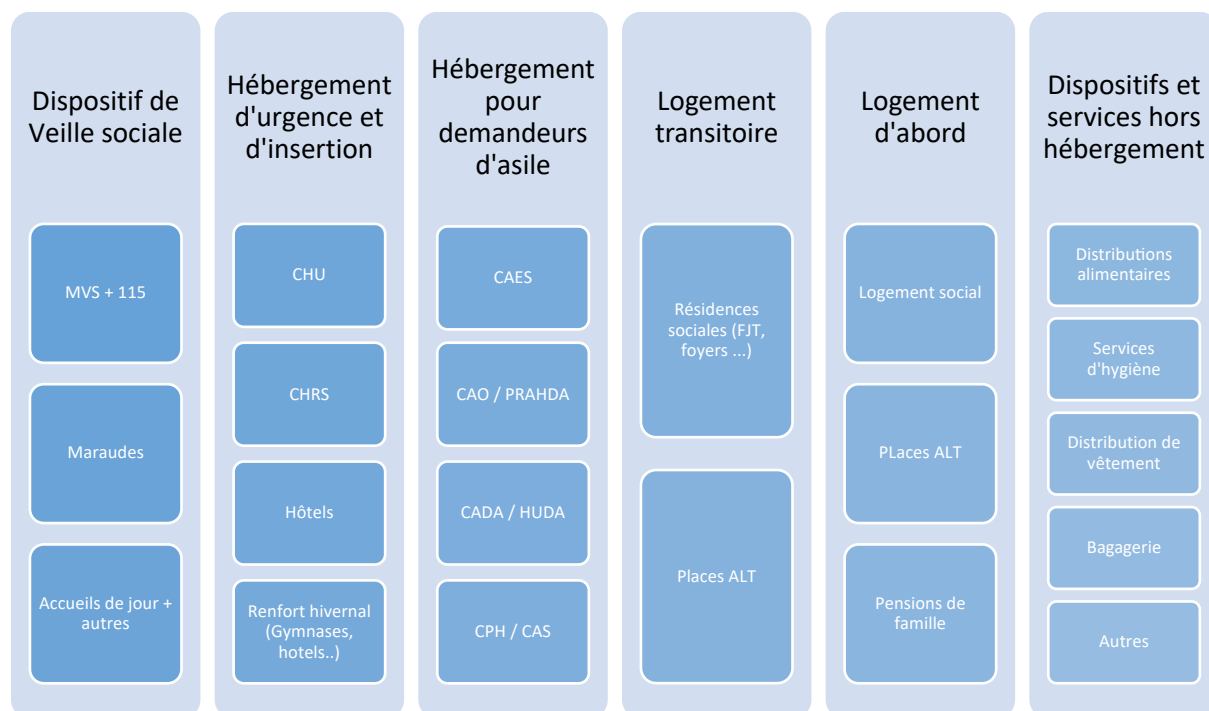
Dispositif de Veille sociale

MVS + 115

Maraudes

Accueils de jour + autres

Hébergement d'urgence et d'insertion

CHU

CHRS

Hôtels

Renfort hivernal (Gymnases, hotels..)

Hébergement pour demandeurs d'asile

CAES

CAO / PRAHDA

CADA / HUDA

CPH / CAS

Logement transitoire

Résidences sociales (FJT, foyers ...)

Places ALT

Logement d'abord

Logement social

PLaces ALT

Pensions de famille

Dispositifs et services hors hébergement

Distributions alimentaires

Services d'hygiène

Distribution de vêtement

Bagagerie

Autres